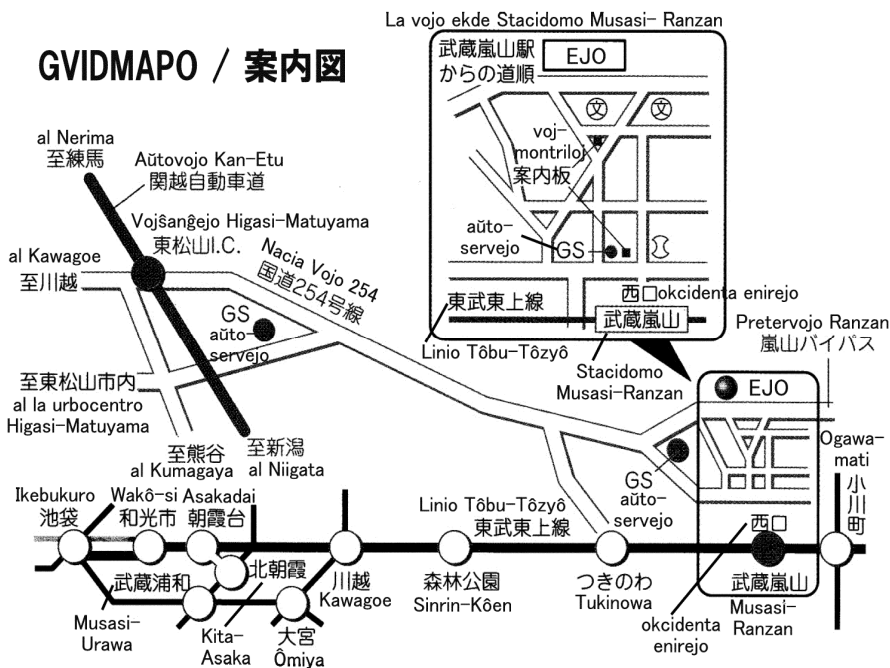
La vojo ekde Stacidomo Musasi- Ranzan

GVIDMAPO / 案内図

武蔵嵐山駅からの道順

EJO

文 文

voj-montriloj
案内板

aŭto-servejo
GS

西口 okcidenta enirejo

東武東上線

武蔵嵐山

al Nerima
至練馬

Aŭtovojo Kan-Etu
関越自動車道

Vojŝanĝejo Higasi-Matuyama
東松山I.C.

al Kawagoe
至川越

Nacia Vojo 254
国道254号線

GS
aŭto-servejo

Linio Tôbu-Tôzyô

Stacidomo Musasi-Ranzan

Pretervojo Ranzan
嵐山バイパス

EJO

至東松山市内
al la urbocentro Higasi-Matuyama

至熊谷
al Kumagaya

至新潟
al Niigata

GS
aŭto-servejo

Ogawa-mati
小川町

Ikebukuro
池袋

Wakô-si
和光市

Asakadai
朝霞台

Linio Tôbu-Tôzyô
東武東上線

西口

武蔵浦和

北朝霞

川越
Kawagoe

森林公園
Sinrin-Kôen

つきのわ
Tukinowa

武蔵嵐山

Musasi-Urawa

Kita-Asaka

大宮
Ômiya

okcidenta enirejo

Musasi-Ranzan